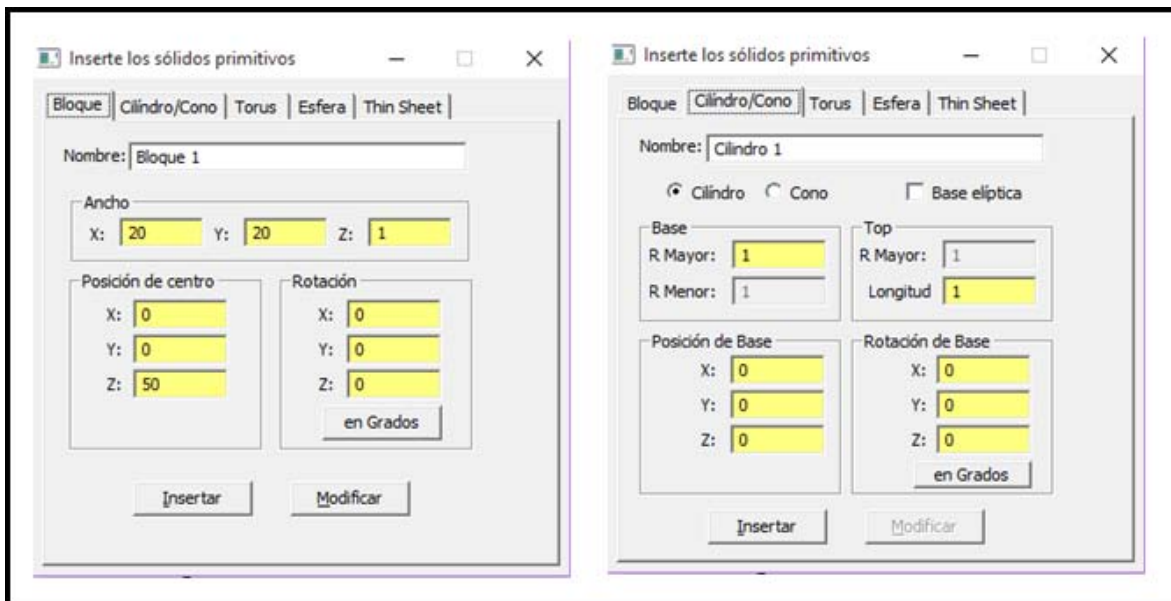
Inserte los sólidos primitivos

Bloque | Cilíndro/Cono | Torus | Esfera | Thin Sheet

Nombre: Bloque 1

Ancho
X: 20 Y: 20 Z: 1

Posición de centro
X: 0
Y: 0
Z: 50

Rotación
X: 0
Y: 0
Z: 0
en Grados

Insertar Modificar

Inserte los sólidos primitivos

Bloque | Cilíndro/Cono | Torus | Esfera | Thin Sheet

Nombre: Cilindro 1

Cilíndro Cono Base elíptica

Base
R Mayor: 1
R Menor: 1

Top
R Mayor: 1
Longitud 1

Posición de Base
X: 0
Y: 0
Z: 0

Rotación de Base
X: 0
Y: 0
Z: 0
en Grados

Insertar Modificar